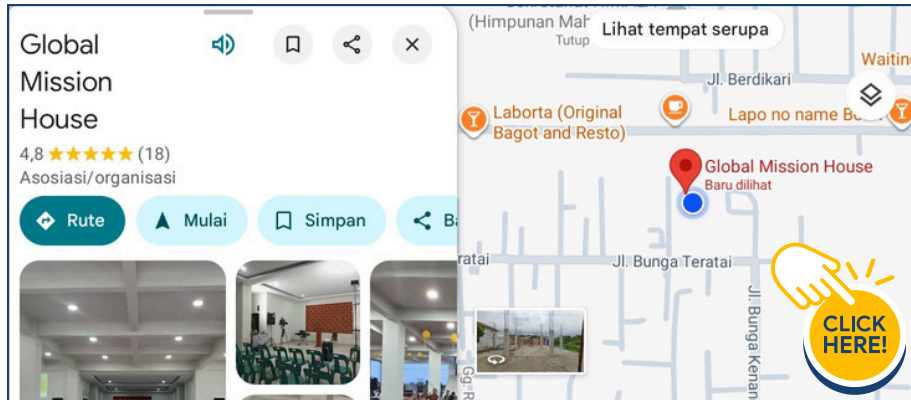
Global Mission House

4,8 ★★★★★ (18)

Asosiasi/organisasi

Rute

Mulai

Simpan

Ba

(Himpunan Mah

Tutup

Lihat tempat serupa

Waiting

Jl. Berdikari

Laborta (Original Bagot and Resto)

Lapo no name B

Global Mission House

Baru dilihat

eratai

Jl. Bunga Teratai

Jl. Bunga Kenan

Gg. R

CLICK HERE!